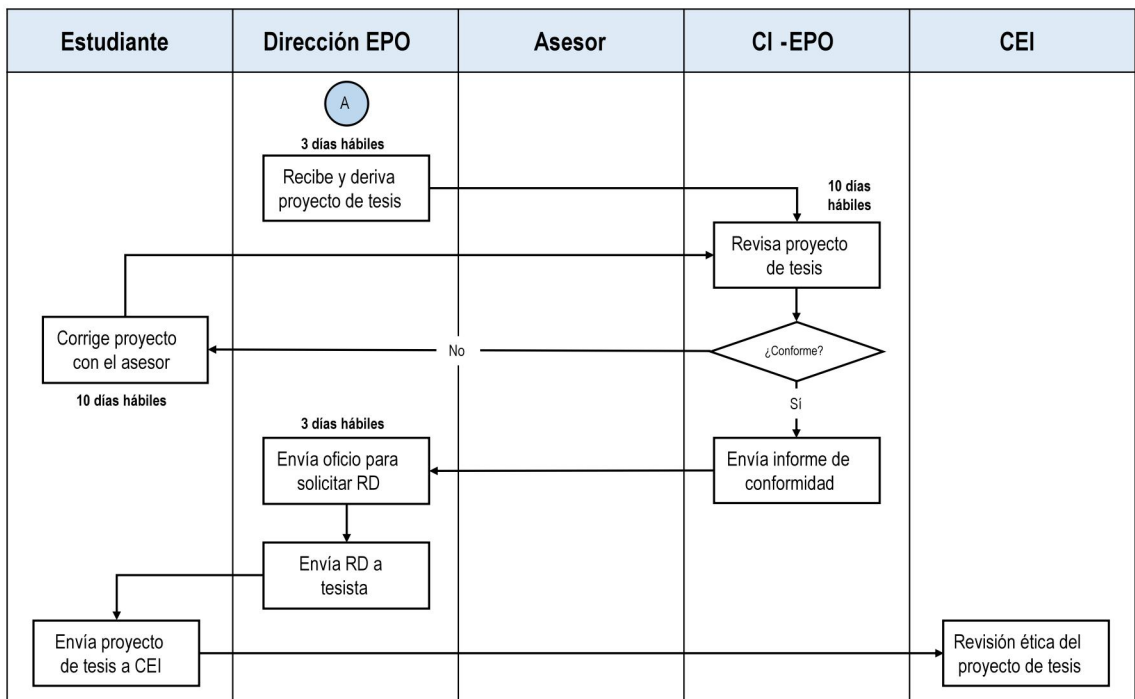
| Estudiante | Dirección EPO | Asesor | CI -EPO | CEI |
|---|---|---|---|---|

A

3 días hábiles

Recibe y deriva proyecto de tesis

10 días hábiles

Revisa proyecto de tesis

Corrige proyecto con el asesor

No

¿Conforme?

10 días hábiles

Sí

3 días hábiles

Envía oficio para solicitar RD

Envía informe de conformidad

Envía RD a tesista

Envía proyecto de tesis a CEI

Revisión ética del proyecto de tesis